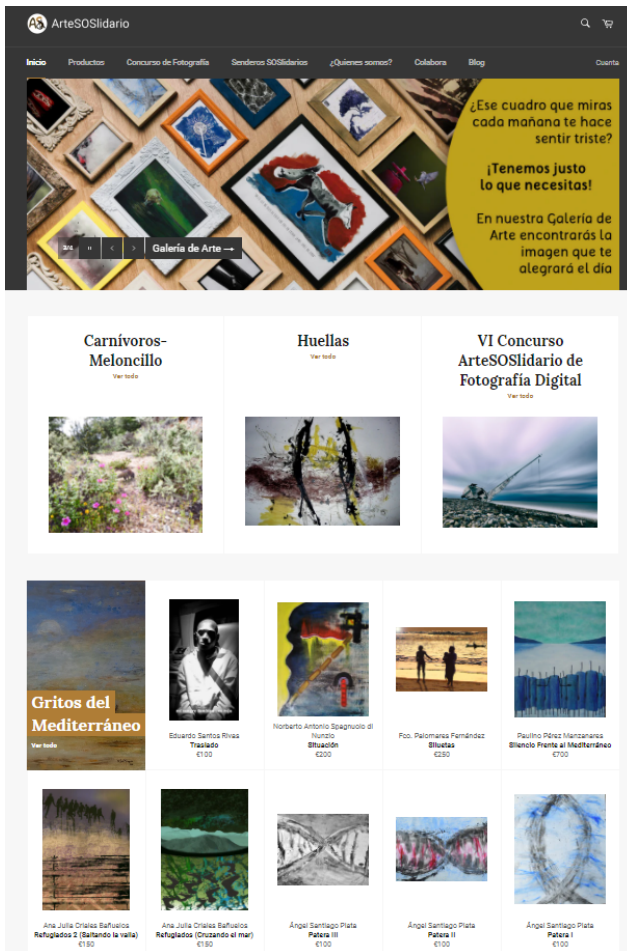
ArteSOSlidario

Inicio Productos Concurso de Fotografía Senderos SOSlidarios ¿Quienes somos? Colabora Blog Cuenta

¿Ese cuadro que miras cada mañana te hace sentir triste?

¡Tenemos justo lo que necesitas!

En nuestra Galería de Arte encontrarás la imagen que te alegrará el día

3/4 Galería de Arte →

Carnívoros-Meloncillo
Ver todo

Huellas
Ver todo

VI Concurso ArteSOSlidario de Fotografía Digital
Ver todo

Gritos del Mediterráneo
Ver todo

Eduardo Santos Rivas
Traslado
€100

Norberto Antonio Spagnuolo di Nunzio
Situación
€200

Fco. Palomares Fernández
Siluetas
€250

Paulino Pérez Manzaneres
Silencio Frente al Mediterráneo
€700

Ana Julia Criales Bañuelos
Refugiados 2 (Saltando la valla)
€150

Ana Julia Criales Bañuelos
Refugiados (Cruzando el mar)
€150

Ángel Santiago Plata
Patera III
€100

Ángel Santiago Plata
Patera II
€100

Ángel Santiago Plata
Patera I
€100